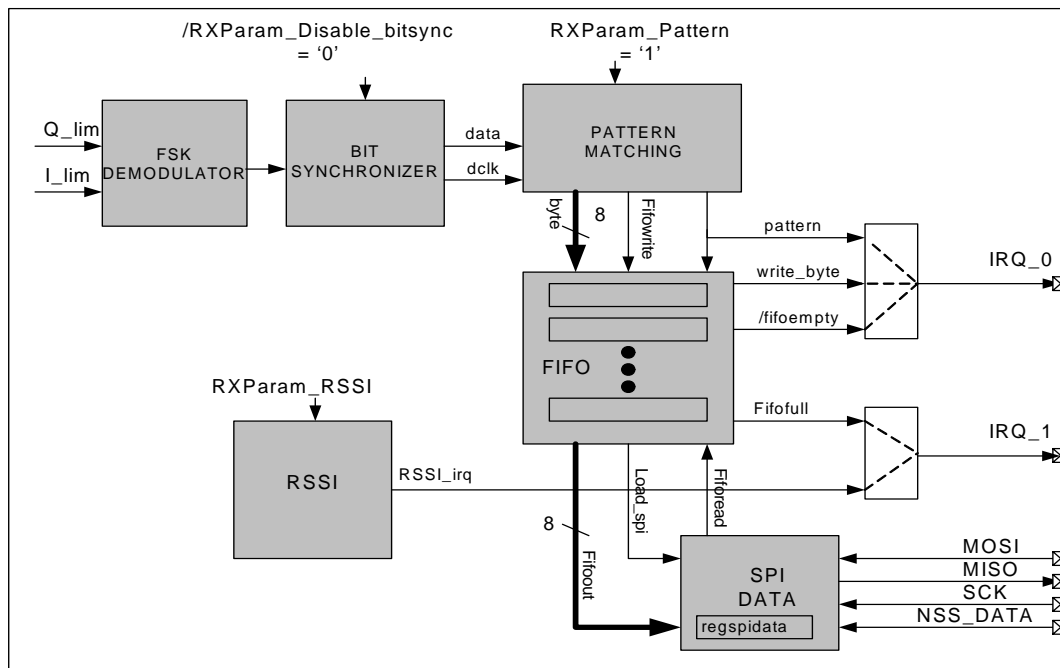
/RXParam_Disable_bitsync = '0'

RXParam_Pattern = '1'

Q_lim

I_lim

FSK DEMODULATOR

BIT SYNCHRONIZER

data

dclk

PATTERN MATCHING

byte

8

Fifowrite

pattern

write_byte

/fifoempty

IRQ_0

FIFO

RXParam_RSSI

RSSI

Fifofull

IRQ_1

RSSI_irq

Load_spi

Fiforead

8

Fifoout

SPI DATA

regspidata

MOSI

MISO

SCK

NSS_DATA